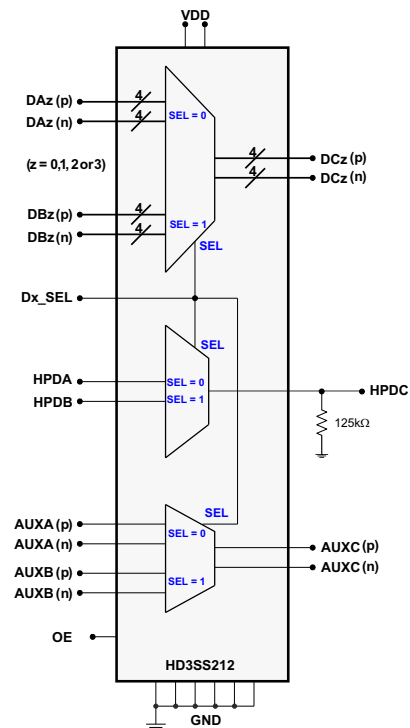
VDD

DAz (p)
DAz (n)
4
4
SEL = 0
(z = 0,1, 2 or 3)
4
4
DCz (p)
DCz (n)
DBz (p)
DBz (n)
4
4
SEL = 1
SEL

Dx_SEL

SEL
HPDA
HPDB
SEL = 0
SEL = 1
HPDC
125kΩ

SEL
AUXA (p)
AUXA (n)
SEL = 0
AUXB (p)
AUXB (n)
SEL = 1
AUXC (p)
AUXC (n)

OE

HD3SS212

GND